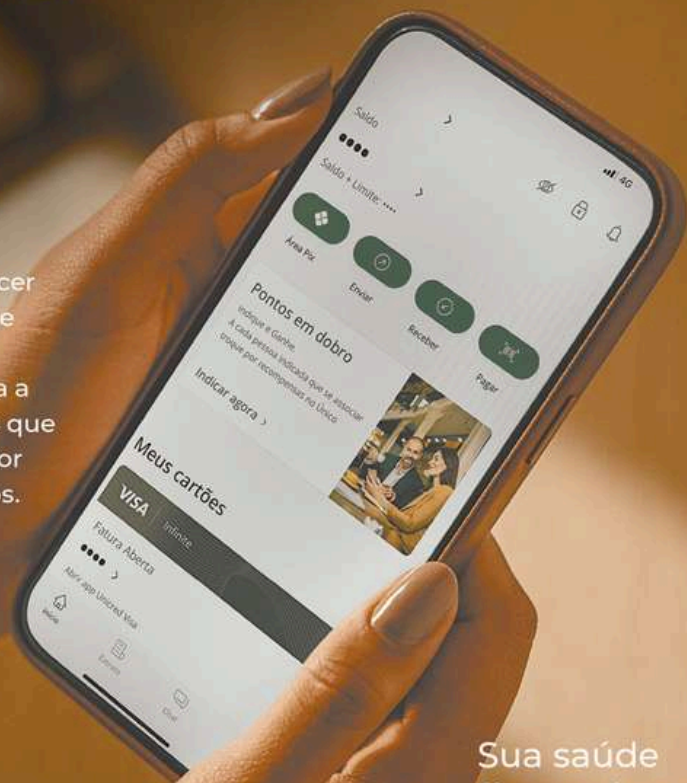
cer
e

a a
que
or
s.

Saldo
••••
Saldo + Limite: ••••

4G

Área Pix
Enviar
Receber
Pagar

Pontos em dobro
Indique e Ganhe
A cada pessoa indicada que se associar
à coop por recompensas no Unico

Indicar agora >

Meus cartões
VISA Infinite
Fatura Aberta
•••• >
Abrir app Unicred Visa

Início
Extrato
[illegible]

Sua saúde